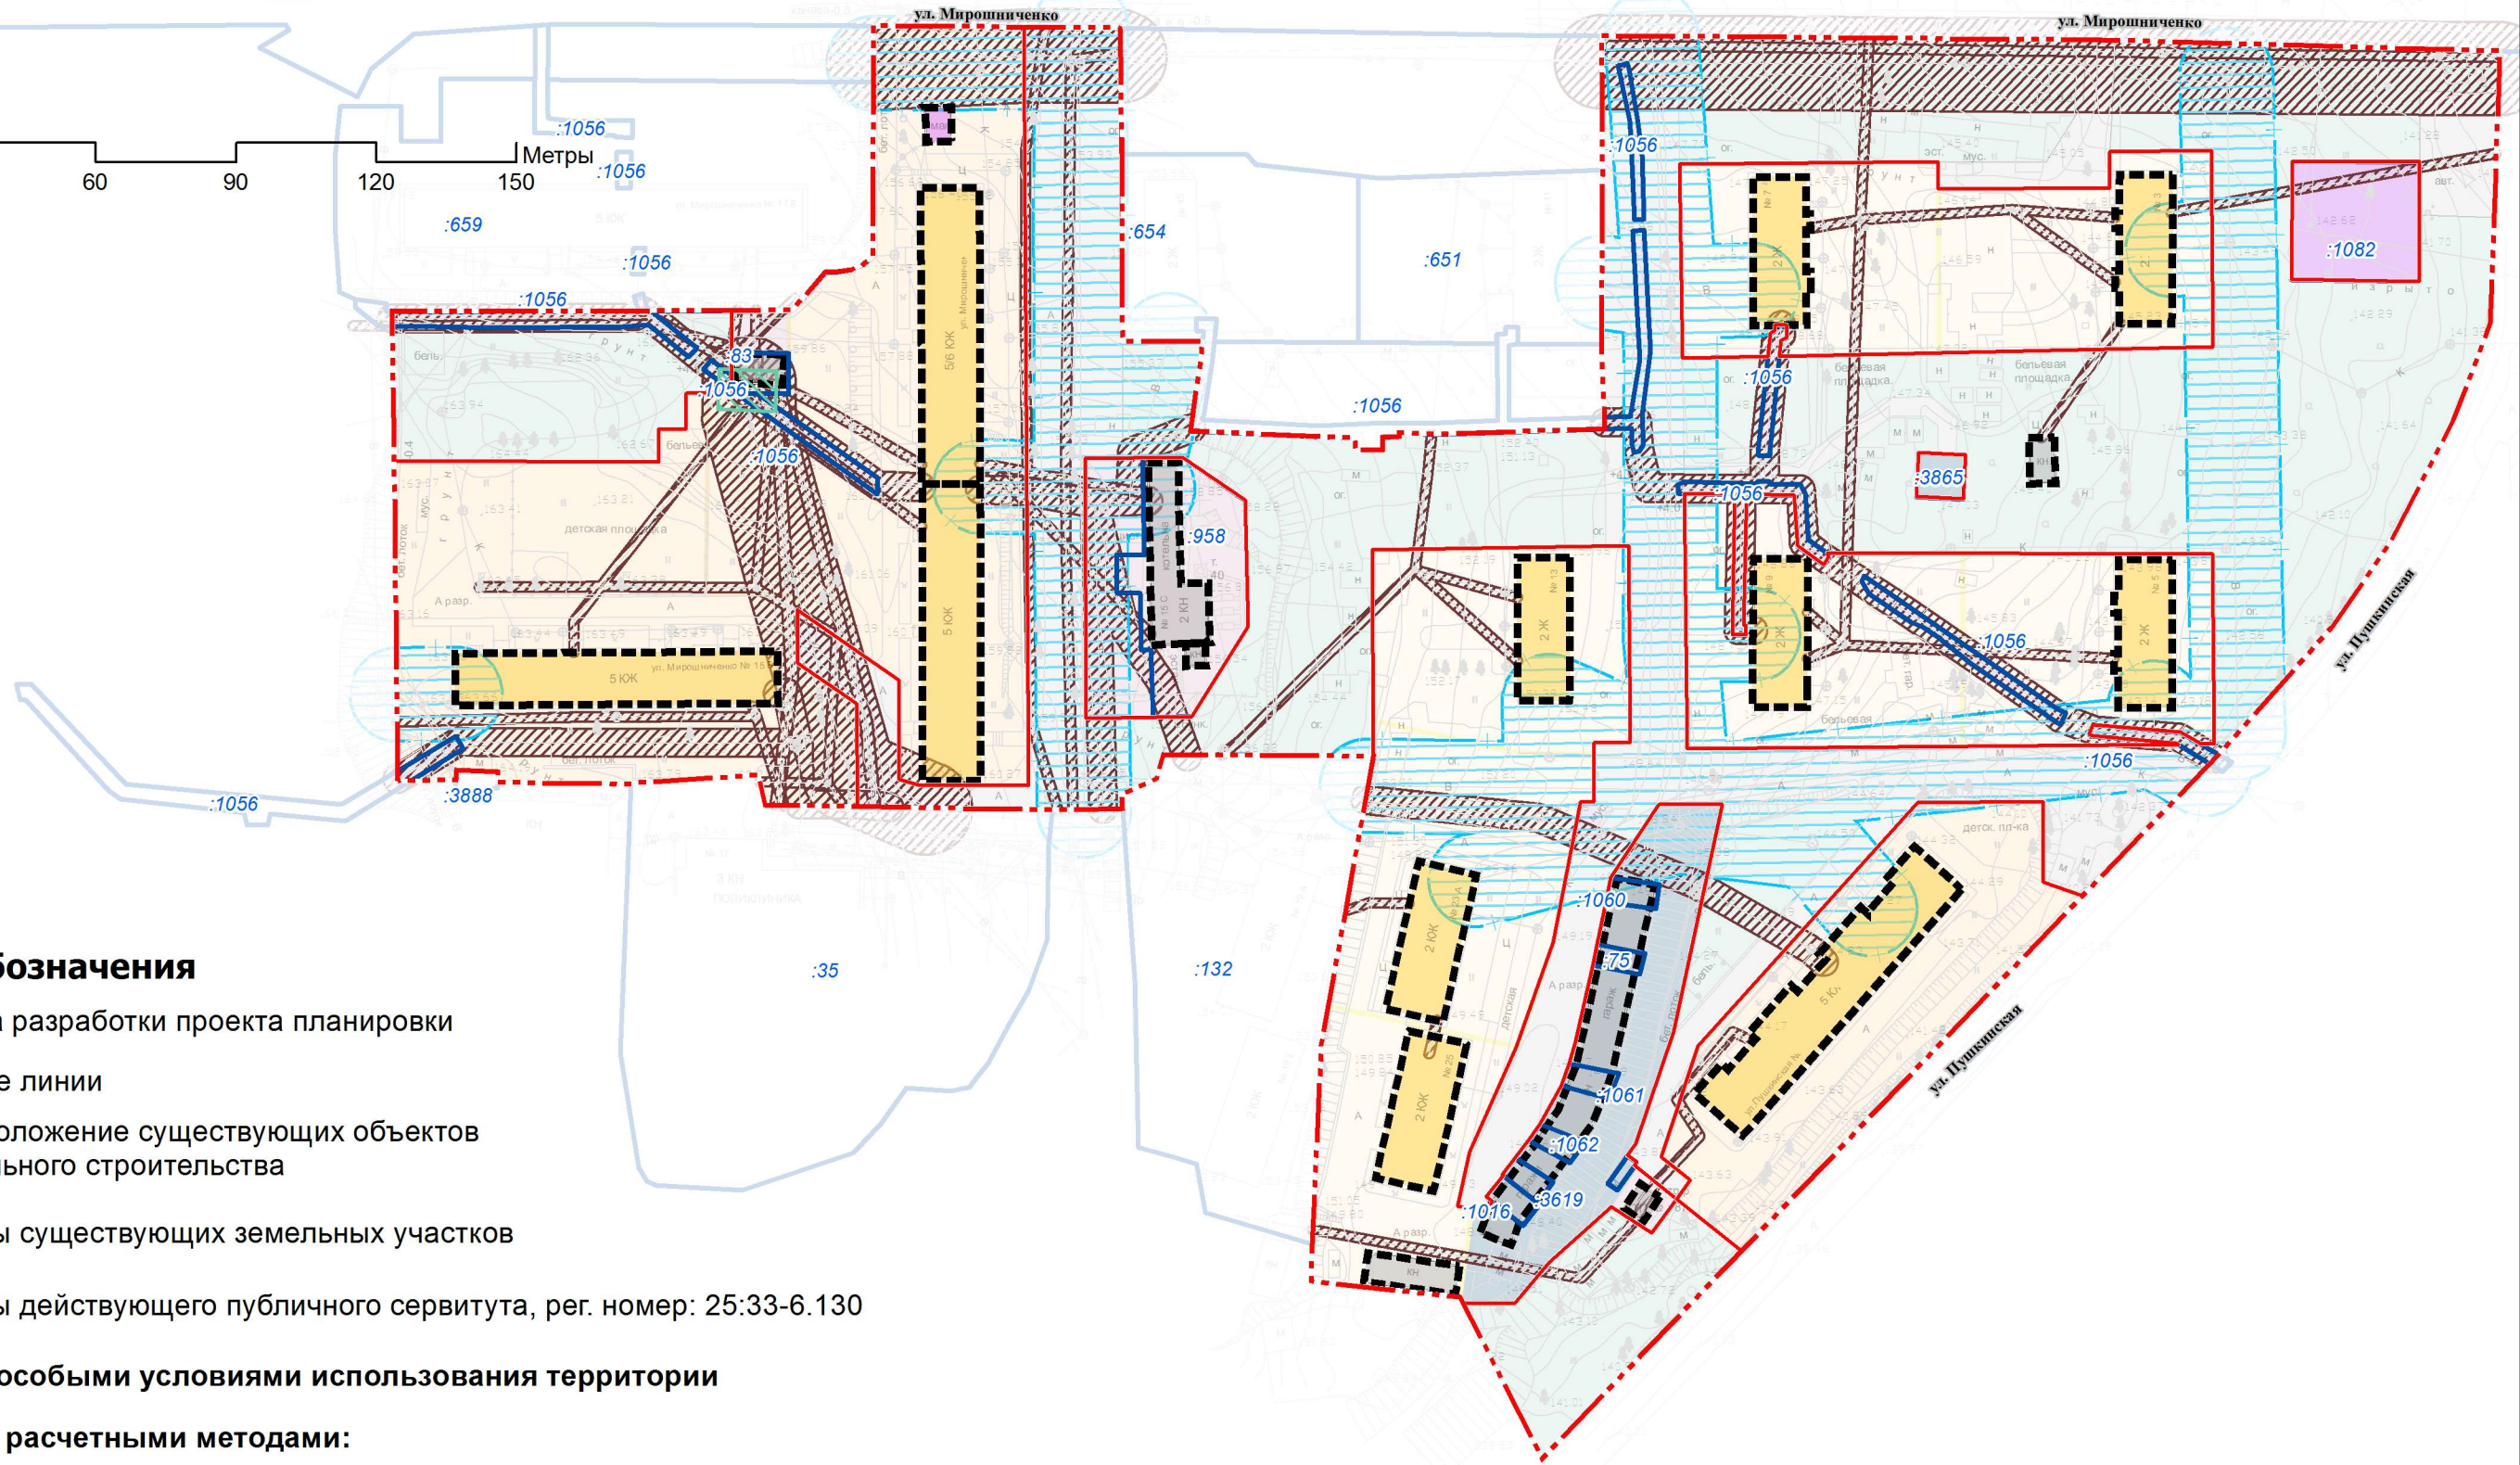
ул. Мирошниченко
ул. Мирошниченко
60 90 120 150 Метры
:1056
:1056
:659
:1056
:1056
:654
:651
:1056
:1082
:83
:1056
:1056
:1056
:1056
:958
:3865
:1056
:1056
5б ЮК
5 ЮК
5 ЮК
2 КН
2 Ж
2 Ж
2 Ж
2 Ж
2 Ж
ул. Пушкинская
:1056
:3888
:1056
:1060
:75
:1061
:1062
:3619
:1016
2 ЮК
2 ЮК
5 Кд
ул. Пушкинская
:35
:132
детская площадка
бельевая площадка
бельевая площадка
котельная
гараж
бозначения
а разработки проекта планировки
е линии
положение существующих объектов
льного строительства
ы существующих земельных участков
ы действующего публичного сервитута, рег. номер: 25:33-6.130
особыми условиями использования территории
расчетными методами: